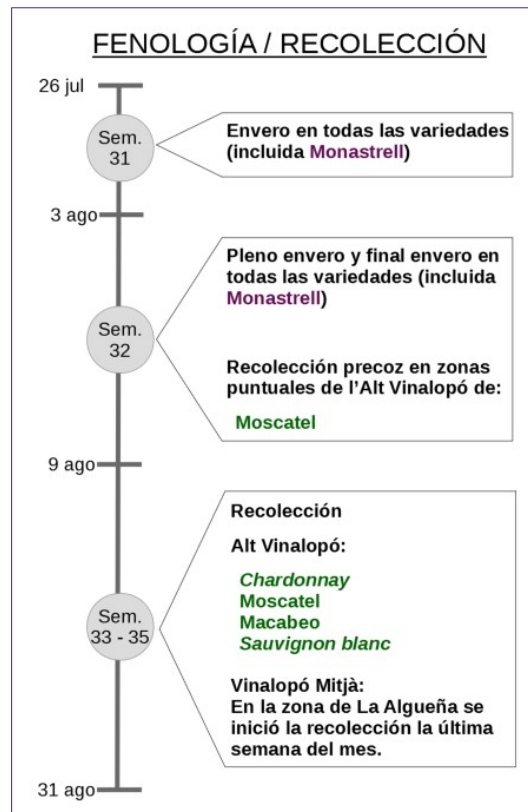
FENOLOGÍA / RECOLECCIÓN

26 jul

Sem. 31

Envero en todas las variedades (incluida Monastrell)

3 ago

Sem. 32

Pleno envero y final envero en todas las variedades (incluida Monastrell)

Recolección precoz en zonas puntuales de l'Alt Vinalopó de:

Moscatel

9 ago

Sem. 33 - 35

Recolección

Alt Vinalopó:

Chardonnay
Moscatel
Macabeo
Sauvignon blanc

Vinalopó Mitjà:
En la zona de La Algueña se inició la recolección la última semana del mes.

31 ago